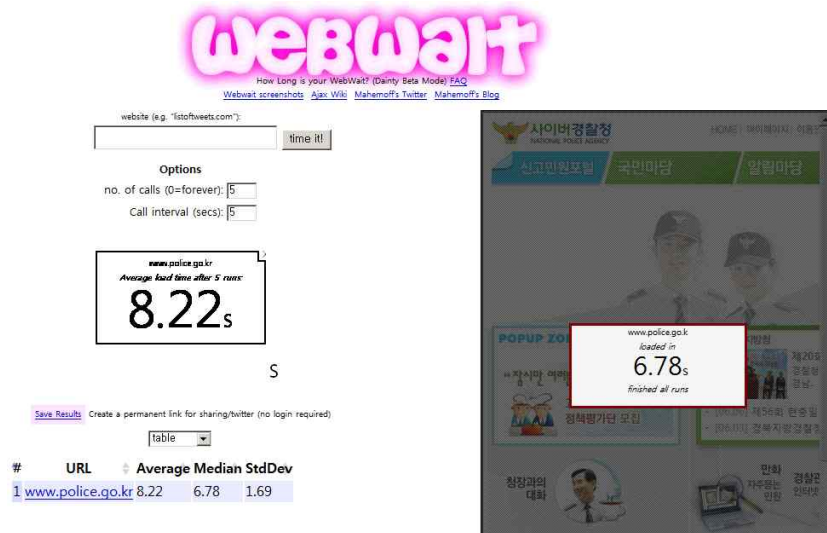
webwait

How Long is your WebWait? (Dainty Beta Mode) FAQ
Webwait screenshots Ajax Wiki Mahemoff's Twitter Mahemoff's Blog

website (e.g. "listoftweets.com"):

time it!

Options

no. of calls (0=forever): 5

Call interval (secs): 5

www.police.go.kr
Average load time after 5 runs:
8.22s

S

Save Results Create a permanent link for sharing/twitter (no login required)

table

| # | URL | Average | Median | StdDev |
|---|---|---|---|---|
| 1 | www.police.go.kr | 8.22 | 6.78 | 1.69 |

사이버경찰청
NATIONAL POLICE AGENCY

HOME | 마이페이지 | 이용안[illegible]

신고민원포털 국민마당 알림마당

POPUP ZO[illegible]

"잠시만 어떤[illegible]

정책평가단 모집

www.police.go.k
loaded in
6.78s
finished all runs

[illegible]방청
제20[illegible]
경찰청
경남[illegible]

제56회 한중일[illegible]
[06.03] 경북지방경찰청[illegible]

청장과의 대화

만화 자주듣는 민원

경찰관 인터넷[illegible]